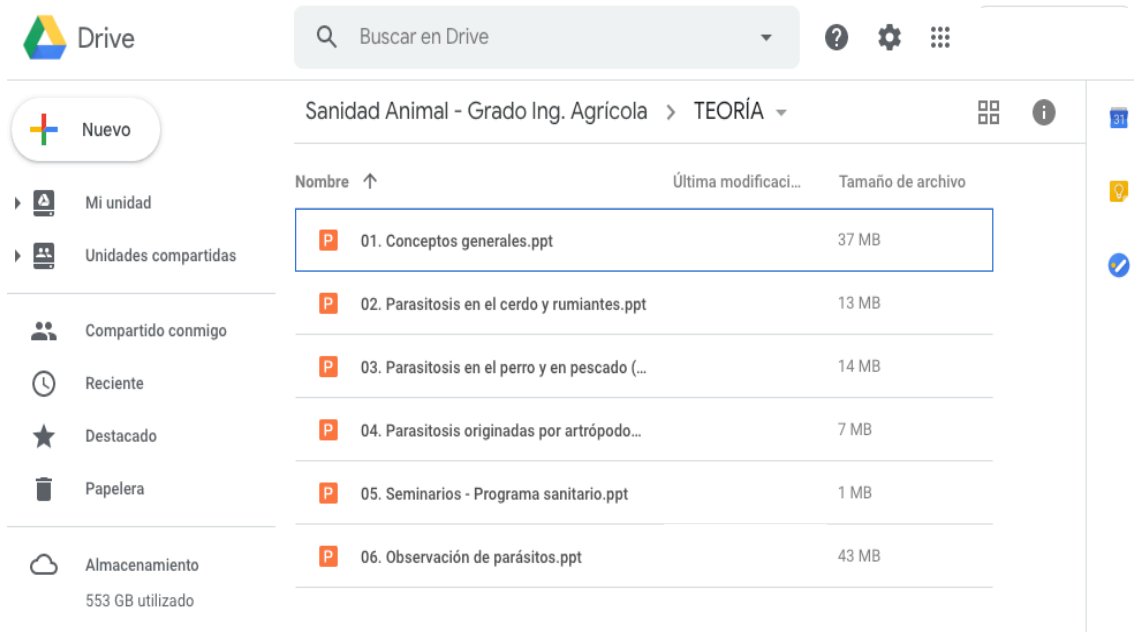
Drive

Buscar en Drive

Nuevo

Mi unidad

Unidades compartidas

Compartido conmigo

Reciente

Destacado

Papelera

Almacenamiento

553 GB utilizado

Sanidad Animal - Grado Ing. Agrícola > TEORÍA

| Nombre ↑ | Última modificaci... | Tamaño de archivo |
|---|---|---|
| P 01. Conceptos generales.ppt | | 37 MB |
| P 02. Parasitosis en el cerdo y rumiantes.ppt | | 13 MB |
| P 03. Parasitosis en el perro y en pescado (... | | 14 MB |
| P 04. Parasitosis originadas por artrópodo... | | 7 MB |
| P 05. Seminarios - Programa sanitario.ppt | | 1 MB |
| P 06. Observación de parásitos.ppt | | 43 MB |

31